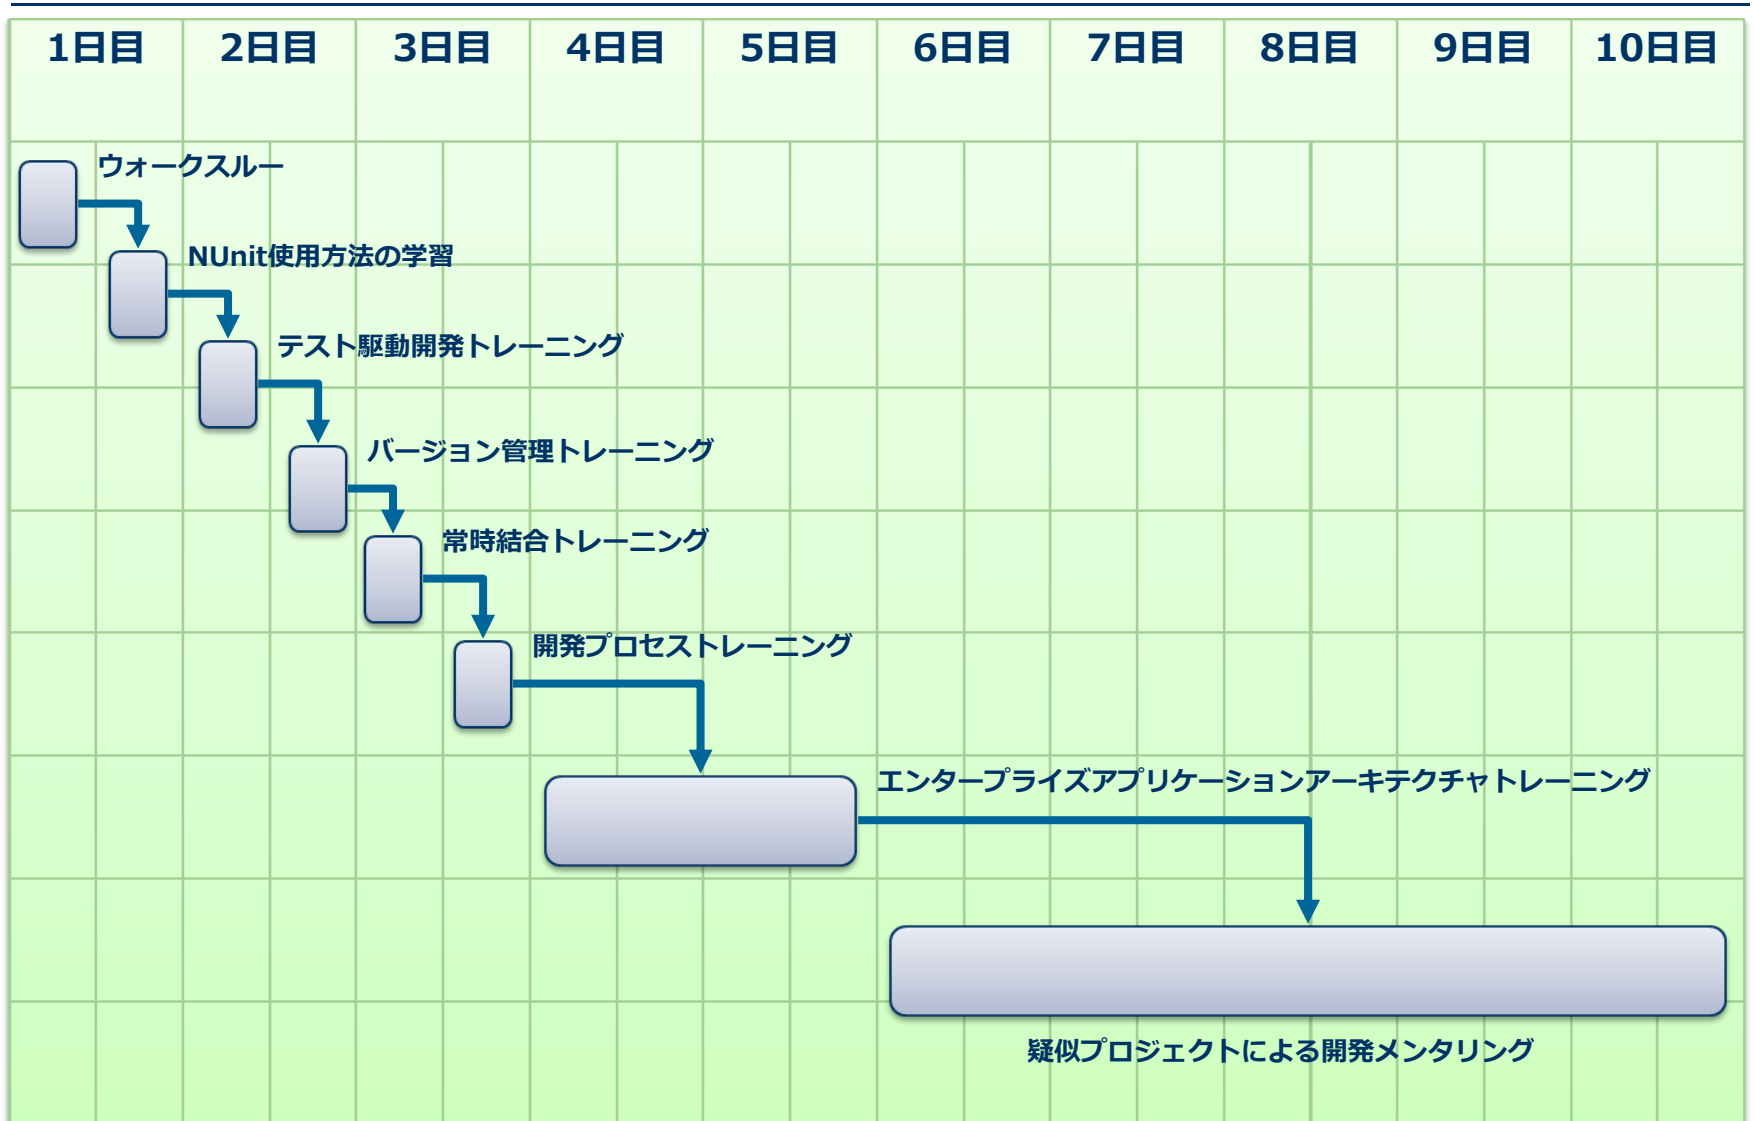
| 1日目 | 2日目 | 3日目 | 4日目 | 5日目 | 6日目 | 7日目 | 8日目 | 9日目 | 10日目 |
|---|---|---|---|---|---|---|---|---|---|

ウォークスルー

NUnit使用方法の学習

テスト駆動開発トレーニング

バージョン管理トレーニング

常時結合トレーニング

開発プロセストレーニング

エンタープライズアプリケーションアーキテクチャトレーニング

疑似プロジェクトによる開発メンタリング